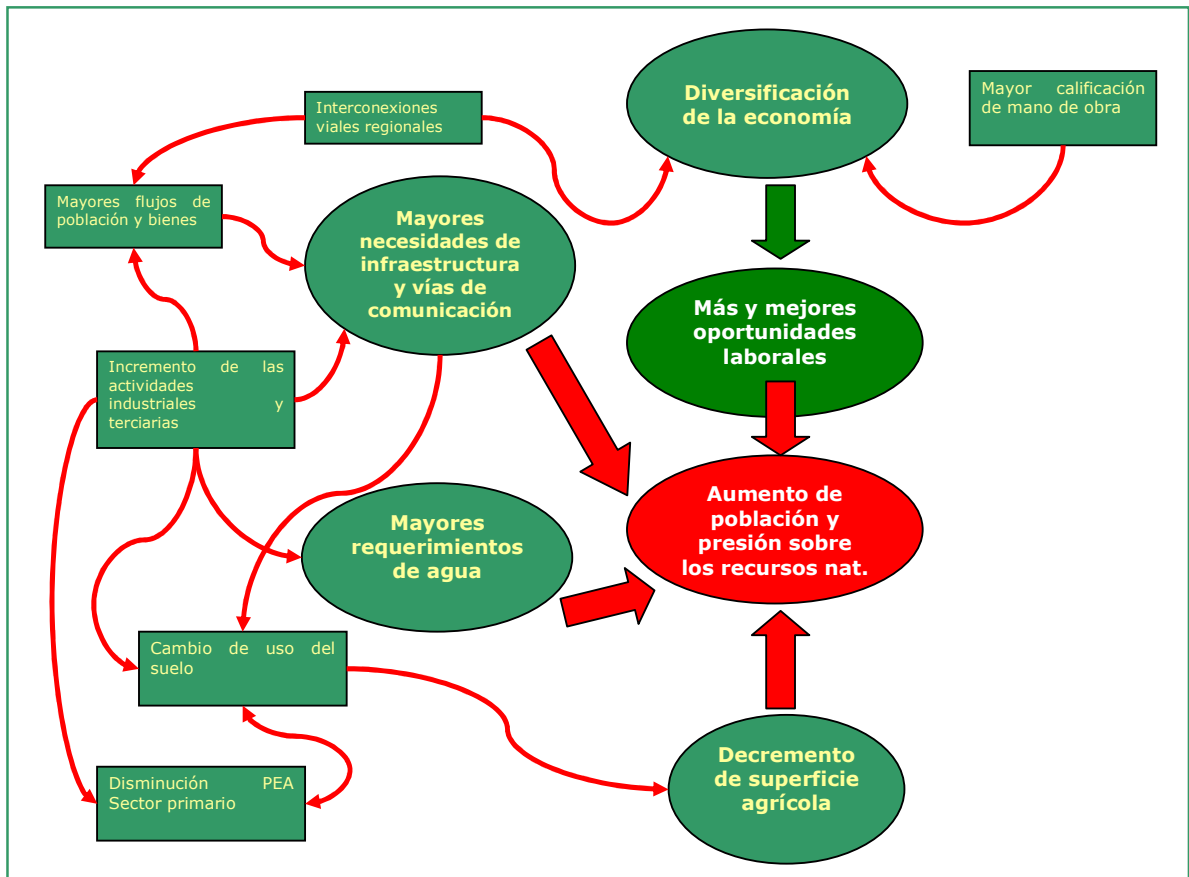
Interconexiones viales regionales

Diversificación de la economía

Mayor calificación de mano de obra

Mayores flujos de población y bienes

Mayores necesidades de infraestructura y vías de comunicación

Más y mejores oportunidades laborales

Incremento de las actividades industriales y terciarias

Aumento de población y presión sobre los recursos nat.

Mayores requerimientos de agua

Cambio de uso del suelo

Decremento de superficie agrícola

Disminución PEA Sector primario